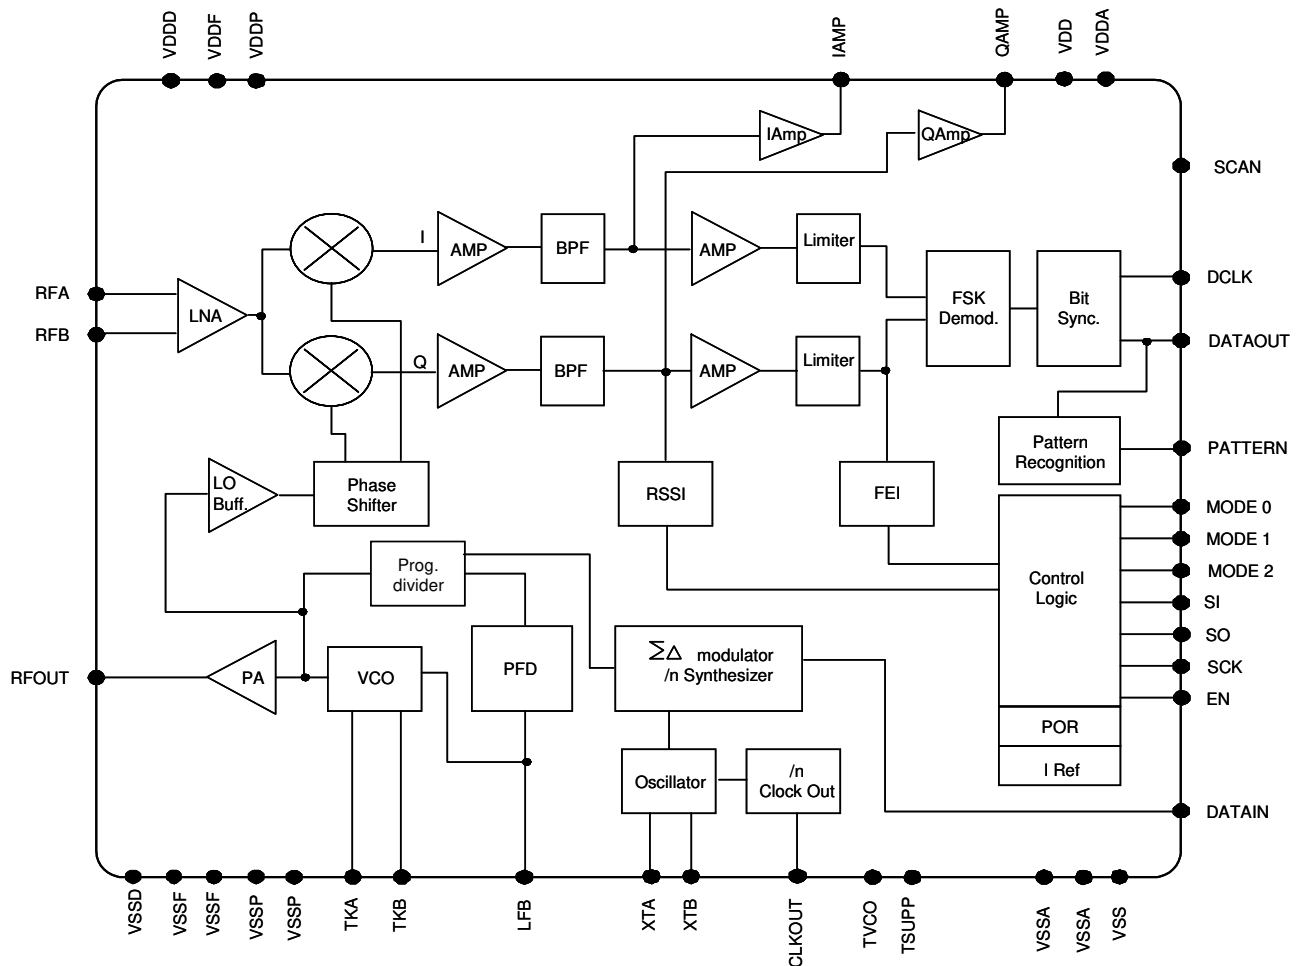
VDDD VDDF VDDP IAMP QAMP VDD VDDA

IAmp QAmp

SCAN

I AMP BPF AMP Limiter

FSK Demod.

Bit Sync.

DCLK

RFA RFB LNA

DATAOUT

Q AMP BPF AMP Limiter

Pattern Recognition

PATTERN

LO Buff.

Phase Shifter

RSSI

FEI

MODE 0
MODE 1
MODE 2
SI
SO
SCK
EN

Prog. divider

Control Logic

RFOUT PA VCO PFD

$\Sigma\Delta$ modulator /n Synthesizer

POR

I Ref

Oscillator

/n Clock Out

DATAIN

VSSD VSSF VSSF VSSP VSSP TKA TKB LFB XTA XTB CLKOUT TVCO TSUPP VSSA VSSA VSS